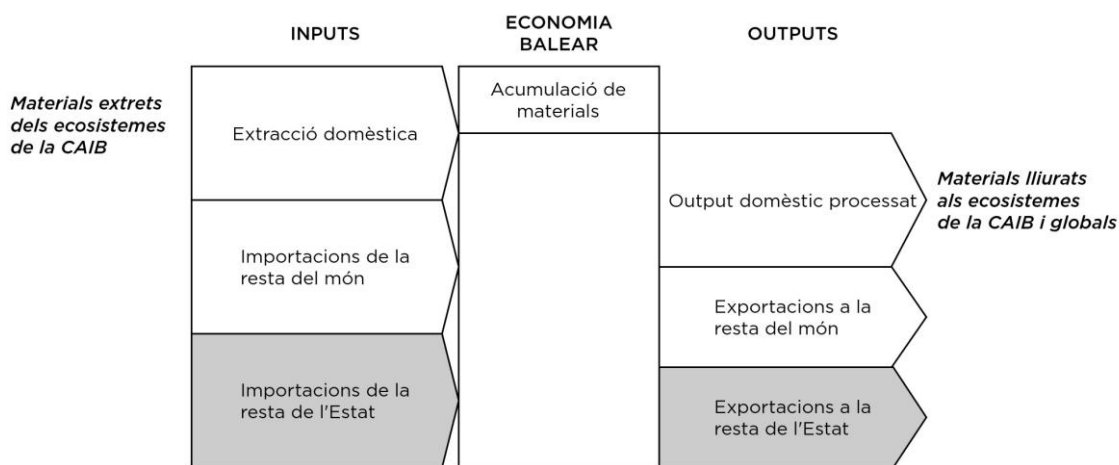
INPUTS

ECONOMIA BALEAR

OUTPUTS

Materials extrets dels ecosistemes de la CAIB

Extracció domèstica

Importacions de la resta del món

Importacions de la resta de l'Estat

Acumulació de materials

Output domèstic processat

Exportacions a la resta del món

Exportacions a la resta de l'Estat

Materials lliurats als ecosistemes de la CAIB i globals